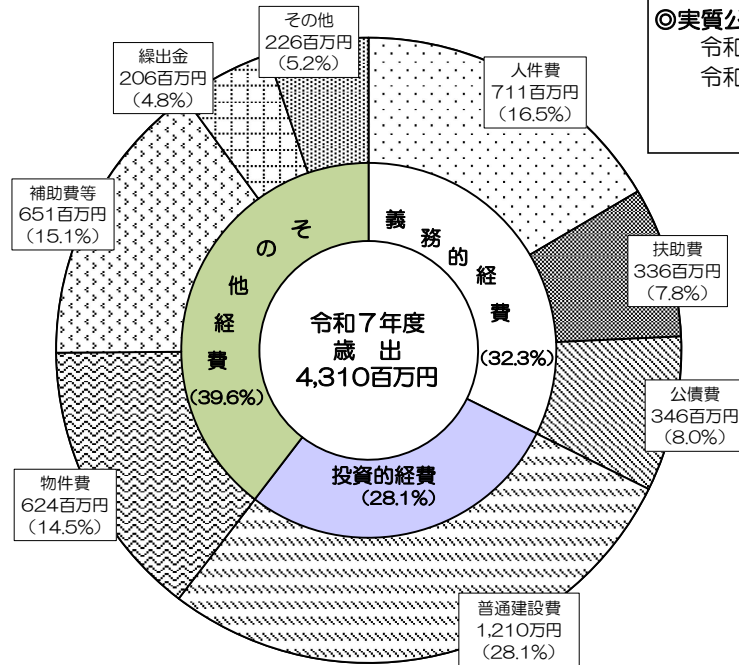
◎実質公
令和
令和

その他
226百万円
(5.2%)

人件費
711百万円
(16.5%)

繰出金
206百万円
(4.8%)

補助費等
651百万円
(15.1%)

扶助費
336百万円
(7.8%)

公債費
346百万円
(8.0%)

物件費
624百万円
(14.5%)

普通建設費
1,210万円
(28.1%)

義務的経費
(32.3%)

その他経費
(39.6%)

投資的経費
(28.1%)

令和７年度
歳　出
4,310百万円